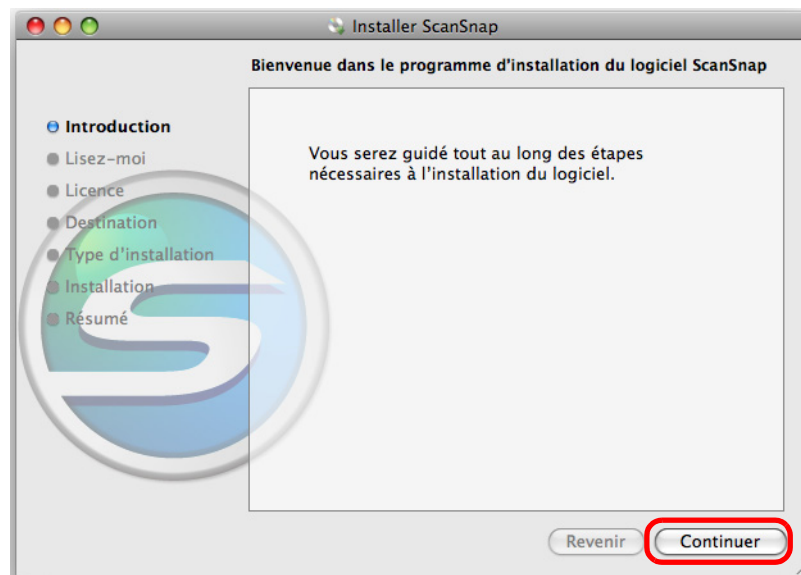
Installer ScanSnap

Bienvenue dans le programme d'installation du logiciel ScanSnap

Introduction
Lisez-moi
Licence
Destination
Type d'installation
Installation
Résumé

Vous serez guidé tout au long des étapes nécessaires à l'installation du logiciel.

Revenir
Continuer